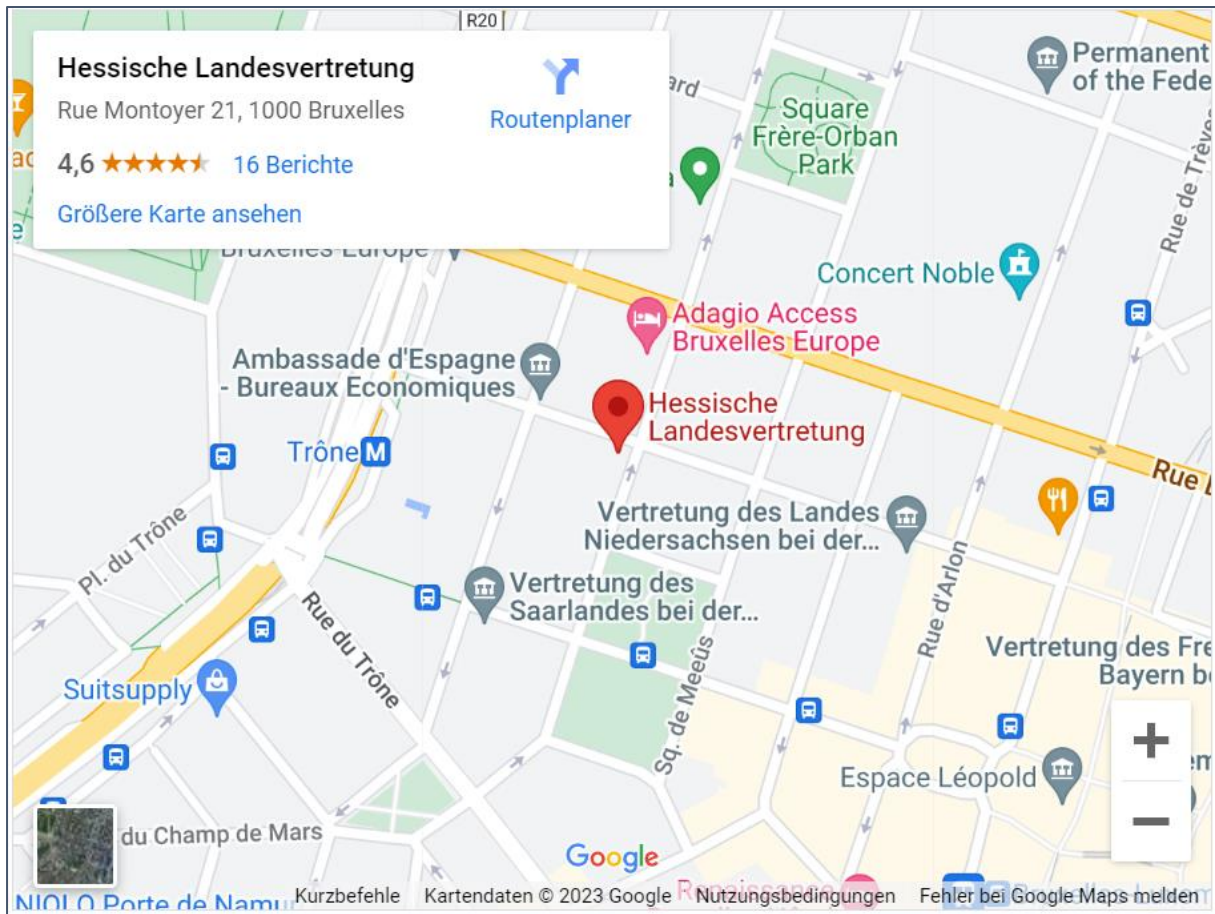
R20

Hessische Landesvertretung
Rue Montoyer 21, 1000 Bruxelles
Routenplaner
4,6 ★★★★★ 16 Berichte
Größere Karte ansehen

Permanent of the Fede

ard

Square Frère-Orban Park

Bruxelles-Europe

Rue de Trèves

Concert Noble

Adagio Access Bruxelles Europe

Ambassade d'Espagne - Bureaux Economiques

Hessische Landesvertretung

Trône M

Rue L

Pl. du Trône

Vertretung des Landes Niedersachsen bei der...

Vertretung des Saarlandes bei der...

Rue d'Arlon

Rue du Trône

Sq. de Meeûs

Vertretung des Fre Bayern b

Suitsupply

Espace Léopold

du Champ de Mars

Google

NIOLO Porte de Namu

Kurzbefehle Kartendaten © 2023 Google Nutzungsbedingungen Fehler bei Google Maps melden